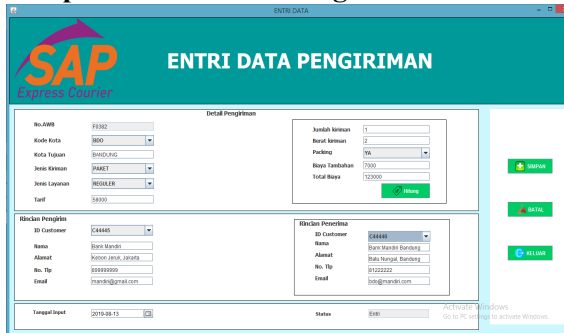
ENTRI DATA

SAP
Express Courier

ENTRI DATA PENGIRIMAN

Detail Pengiriman

No.AWB F0392
Kode Kota BDO
Kota Tujuan BANDUNG
Jenis Kiriman PAKET
Jenis Layanan REGULER
Tarif 58000

Jumlah kiriman 1
Berat kiriman 2
Packing YA
Biaya Tambahan 7000
Total Biaya 123000
Hitung

SIMPAN
BATAL
KELUAR

Rincian Pengirim
ID Customer C44445
Nama Bank Mandiri
Alamat Kebon Jeruk, Jakarta
No. Tlp 899999999
Email mandiri@gmail.com

Rincian Penerima
ID Customer C44446
Nama Bank Mandiri Bandung
Alamat Batu Nunggal, Bandung
No. Tlp 81222222
Email bdo@mandiri.com

Tanggal Input 2019-09-13
Status Entri

Activate Windows
Go to PC settings to activate Windows.